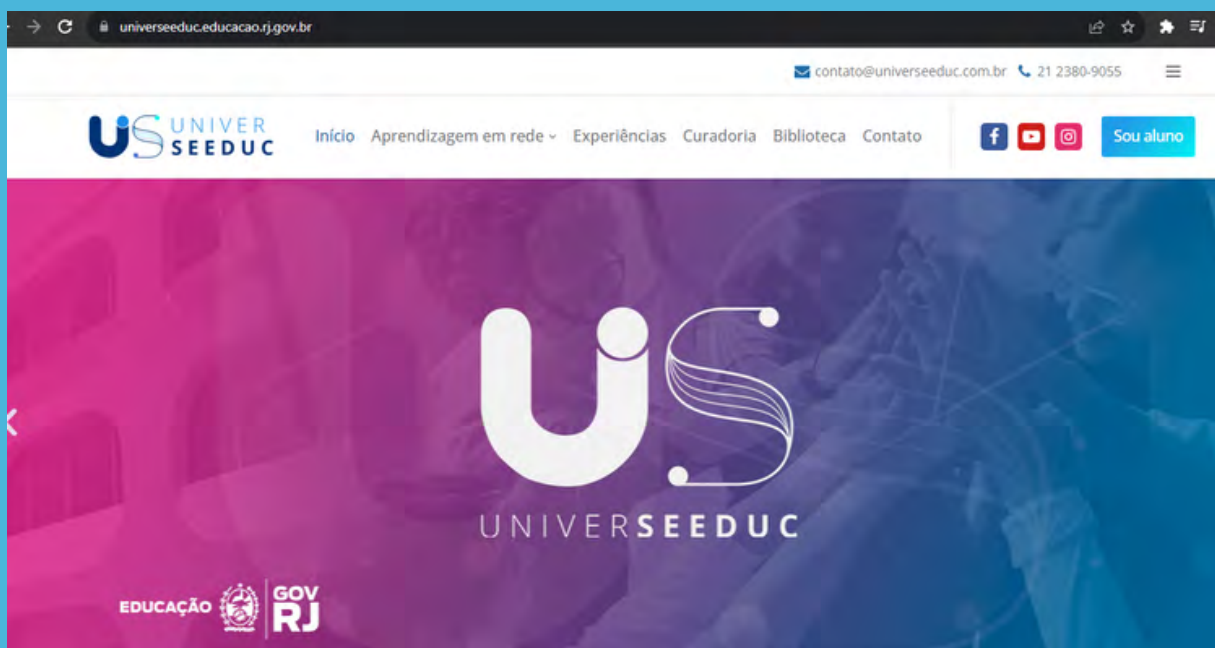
universeeduc.educacao.rj.gov.br

contato@universeeduc.com.br 21 2380-9055

UNIVER SEEDUC

Início Aprendizagem em rede Experiências Curadoria Biblioteca Contato

Sou aluno

UNIVERSEEDUC

EDUCAÇÃO GOV RJ